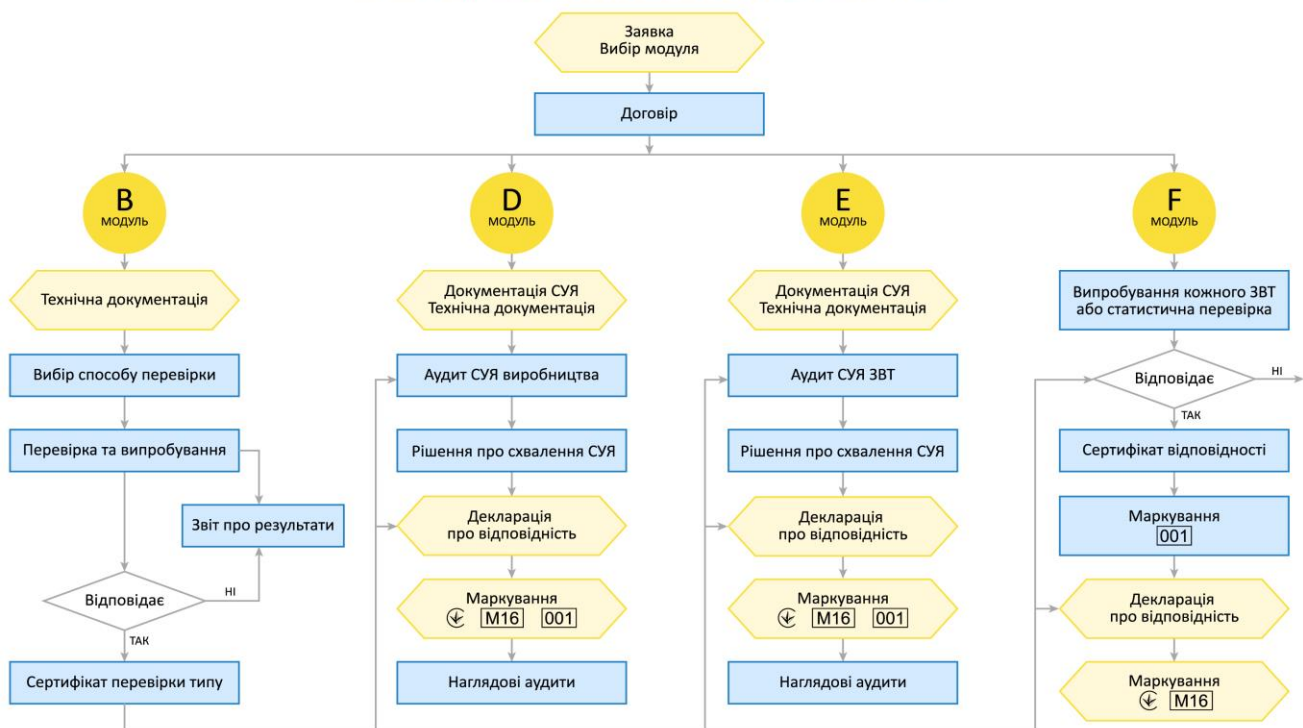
Заявка
Вибір модуля

Договір

B
МОДУЛЬ

Технічна документація

Вибір способу перевірки

Перевірка та випробування

Звіт про результати

Відповідає

НІ

ТАК

Сертифікат перевірки типу

D
МОДУЛЬ

Документація СУЯ
Технічна документація

Аудит СУЯ виробництва

Рішення про схвалення СУЯ

Декларація
про відповідність

Маркування
M16 001

Наглядові аудити

E
МОДУЛЬ

Документація СУЯ
Технічна документація

Аудит СУЯ ЗВТ

Рішення про схвалення СУЯ

Декларація
про відповідність

Маркування
M16 001

Наглядові аудити

F
МОДУЛЬ

Випробування кожного ЗВТ
або статистична перевірка

Відповідає

НІ

ТАК

Сертифікат відповідності

Маркування
001

Декларація
про відповідність

Маркування
M16